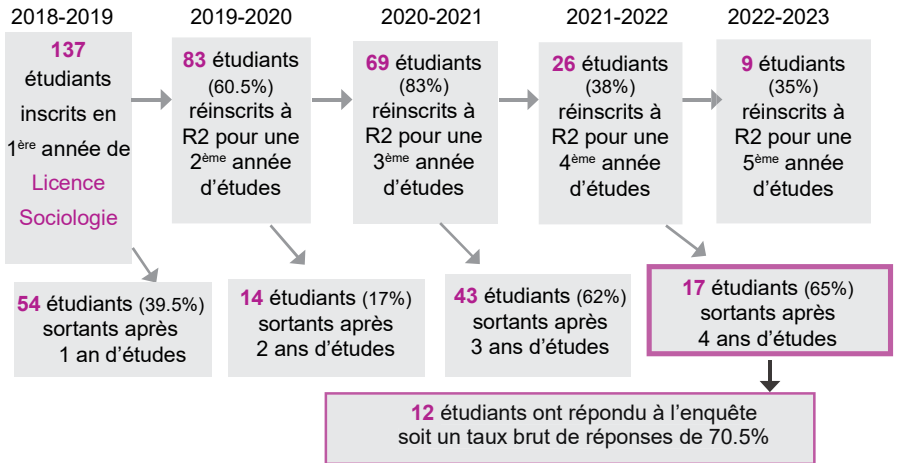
2018-2019

137 étudiants inscrits en 1$^{ère}$ année de Licence Sociologie

2019-2020

83 étudiants (60.5%) réinscrits à R2 pour une 2$^{ème}$ année d'études

2020-2021

69 étudiants (83%) réinscrits à R2 pour une 3$^{ème}$ année d'études

2021-2022

26 étudiants (38%) réinscrits à R2 pour une 4$^{ème}$ année d'études

2022-2023

9 étudiants (35%) réinscrits à R2 pour une 5$^{ème}$ année d'études

54 étudiants (39.5%) sortants après 1 an d'études

14 étudiants (17%) sortants après 2 ans d'études

43 étudiants (62%) sortants après 3 ans d'études

17 étudiants (65%) sortants après 4 ans d'études

12 étudiants ont répondu à l'enquête soit un taux brut de réponses de 70.5%